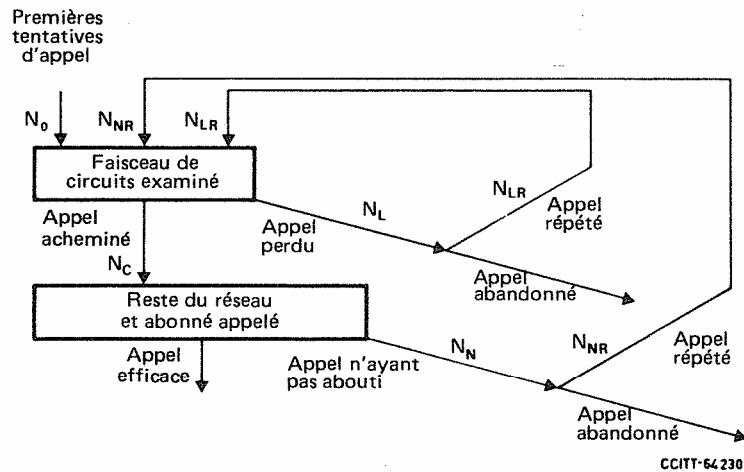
Premières tentatives d'appel

$N_0$

$N_{NR}$

$N_{LR}$

Faisceau de circuits examiné

Appel acheminé

$N_C$

Appel perdu

$N_L$

$N_{LR}$

Appel répété

Appel abandonné

Reste du réseau et abonné appelé

Appel efficace

Appel n'ayant pas abouti

$N_N$

$N_{NR}$

Appel répété

Appel abandonné

CCITT-64230